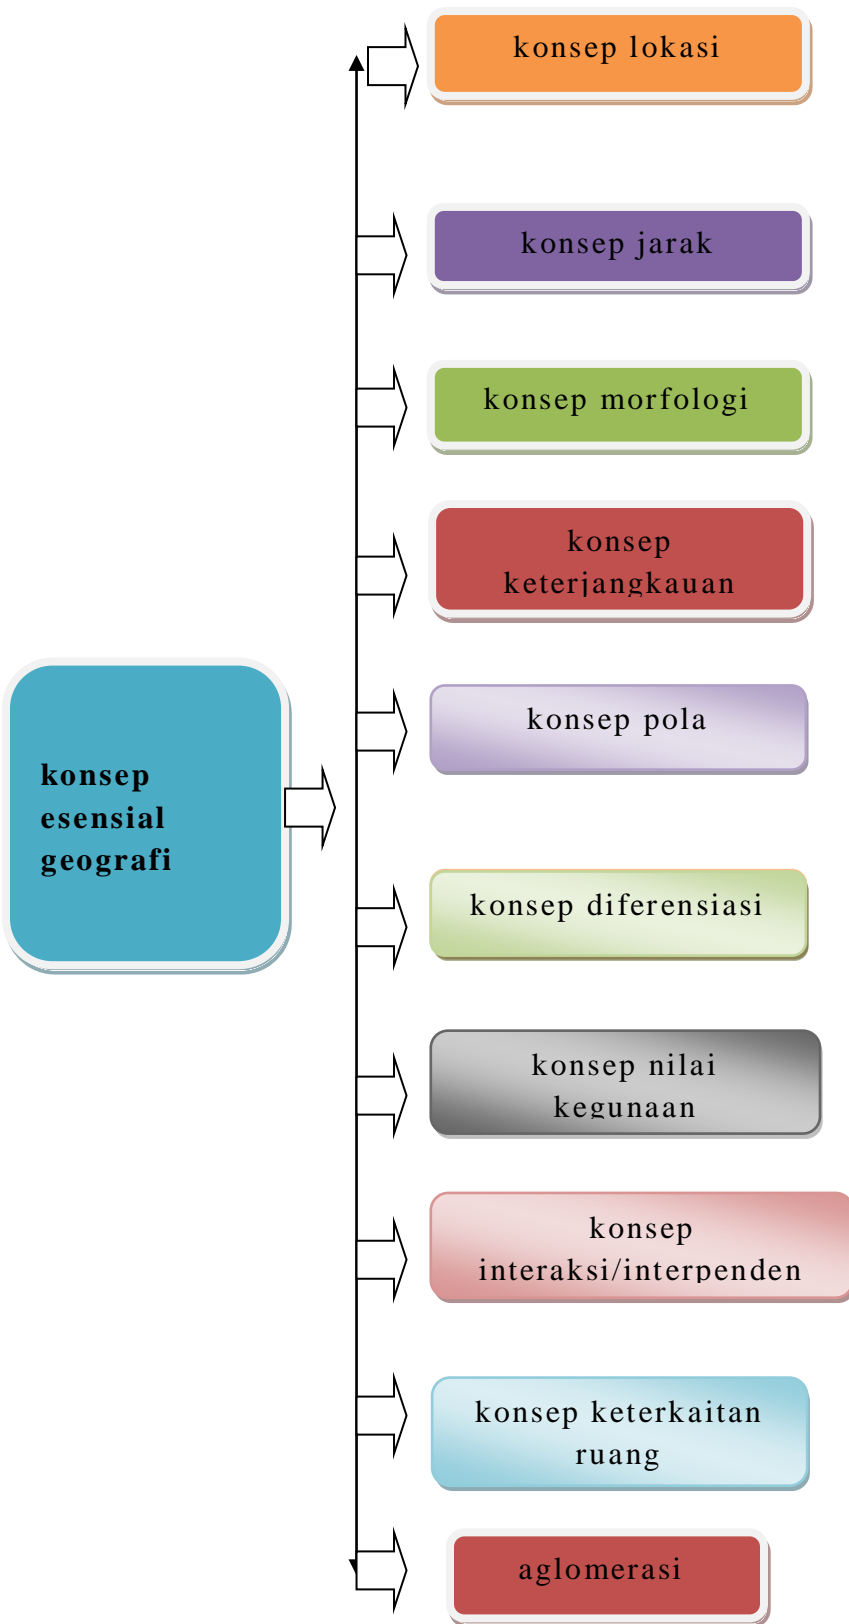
konsep esensial geografi

konsep lokasi

konsep jarak

konsep morfologi

konsep keterjangkauan

konsep pola

konsep diferensiasi

konsep nilai kegunaan

konsep interaksi/interpenden

konsep keterkaitan ruang

aglomerasi